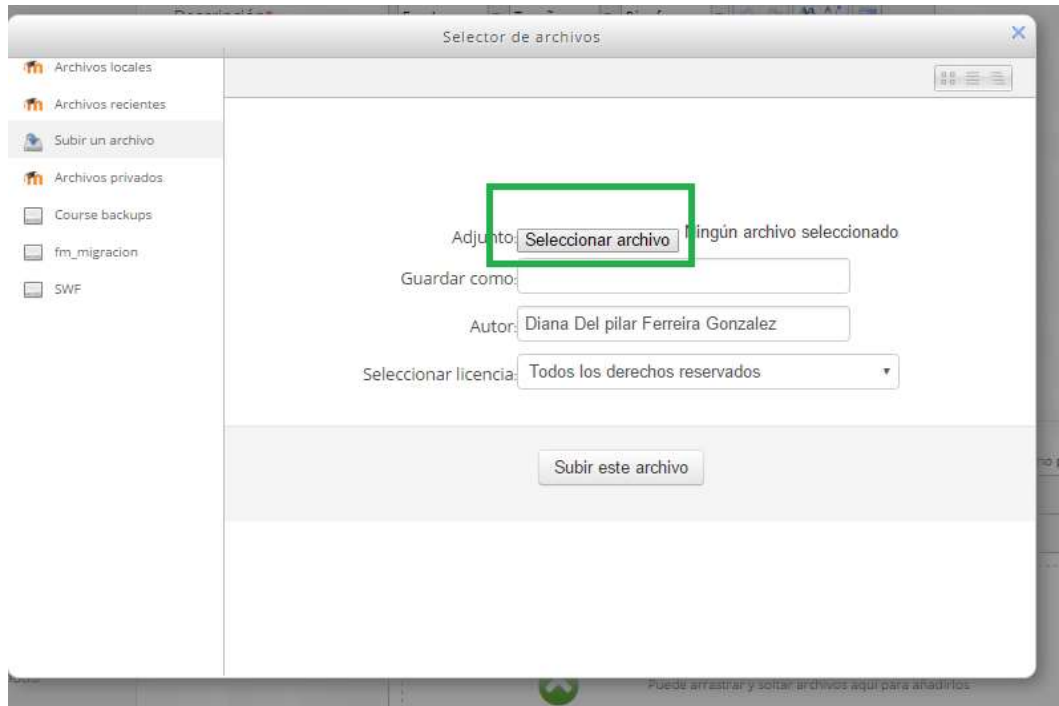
Selector de archivos

Archivos locales
Archivos recientes
Subir un archivo
Archivos privados
Course backups
fm_migracion
SWF

Adjunto: Seleccionar archivo Ningún archivo seleccionado
Guardar como:
Autor: Diana Del pilar Ferreira Gonzalez
Seleccionar licencia: Todos los derechos reservados

Subir este archivo

Puede arrastrar y soltar archivos aquí para añadirlos